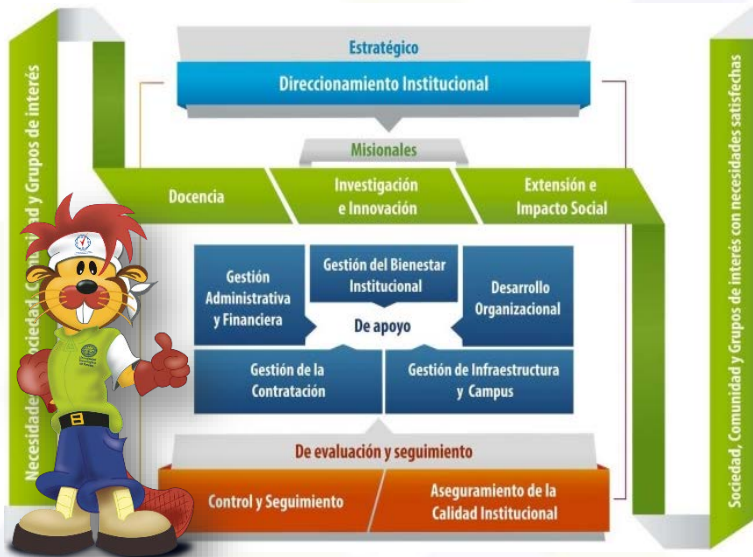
Necesidades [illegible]ociedad, C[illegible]nidad y Grupos de interés

Estratégico

Direccionamiento Institucional

Misionales

Docencia

Investigación e Innovación

Extensión e Impacto Social

Gestión Administrativa y Financiera

Gestión del Bienestar Institucional

Desarrollo Organizacional

De apoyo

Gestión de la Contratación

Gestión de Infraestructura y Campus

De evaluación y seguimiento

Control y Seguimiento

Aseguramiento de la Calidad Institucional

Sociedad, Comunidad y Grupos de interés con necesidades satisfechas